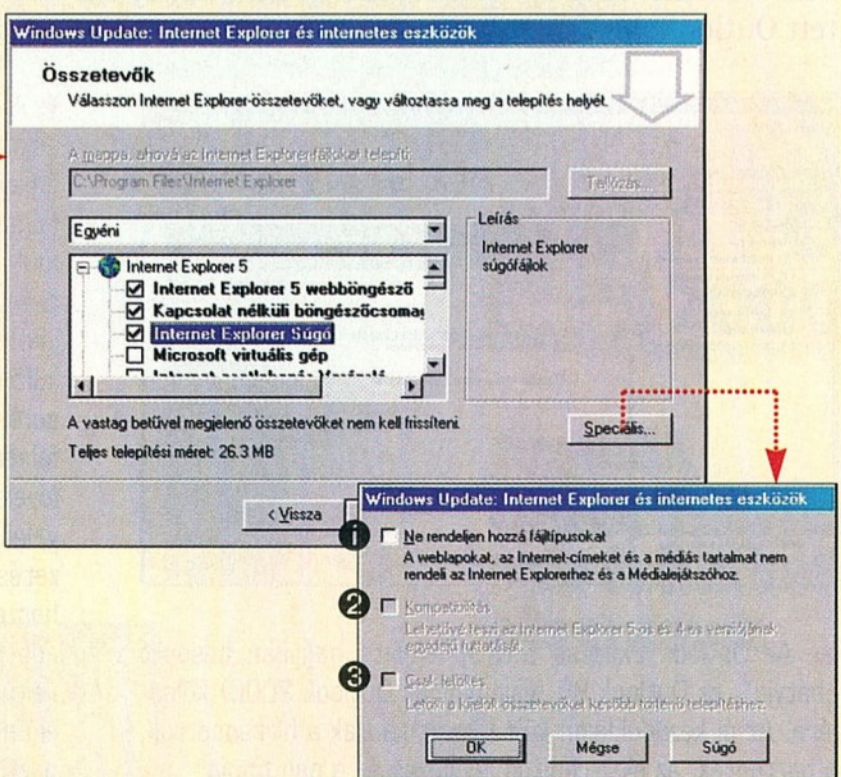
Windows Update: Internet Explorer és internetes eszközök

Összetevők

Válasszon Internet Explorer-összetevőket, vagy változtassa meg a telepítés helyét.

A mappa, ahová az Internet Explorerfájlokat telepíti:

C:\Program Files\Internet Explorer

Tallózás...

Egyéni

Leírás

Internet Explorer súgófájlok

Internet Explorer 5

Internet Explorer 5 webböngésző

Kapcsolat nélküli böngészőcsoma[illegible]

Internet Explorer Súgó

Microsoft virtuális gép

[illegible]

A vastag betűvel megjelenő összetevőket nem kell frissíteni.

Speciális...

Teljes telepítési méret: 26.3 MB

< Vissza

Windows Update: Internet Explorer és internetes eszközök

1 Ne rendeljen hozzá fájltípusokat

A weblapokat, az Internet-címeket és a médiás tartalmat nem rendeli az Internet Explorerhez és a Médialejátszóhoz.

2 Kompatibilitás

Lehetővé teszi az Internet Explorer 5-ös és 4-es verziójának egyidejű futtatását.

3 Csak letöltés

Letölti a kijelölt összetevőket későbbi történő telepítéshez.

OK

Mégse

Súgó